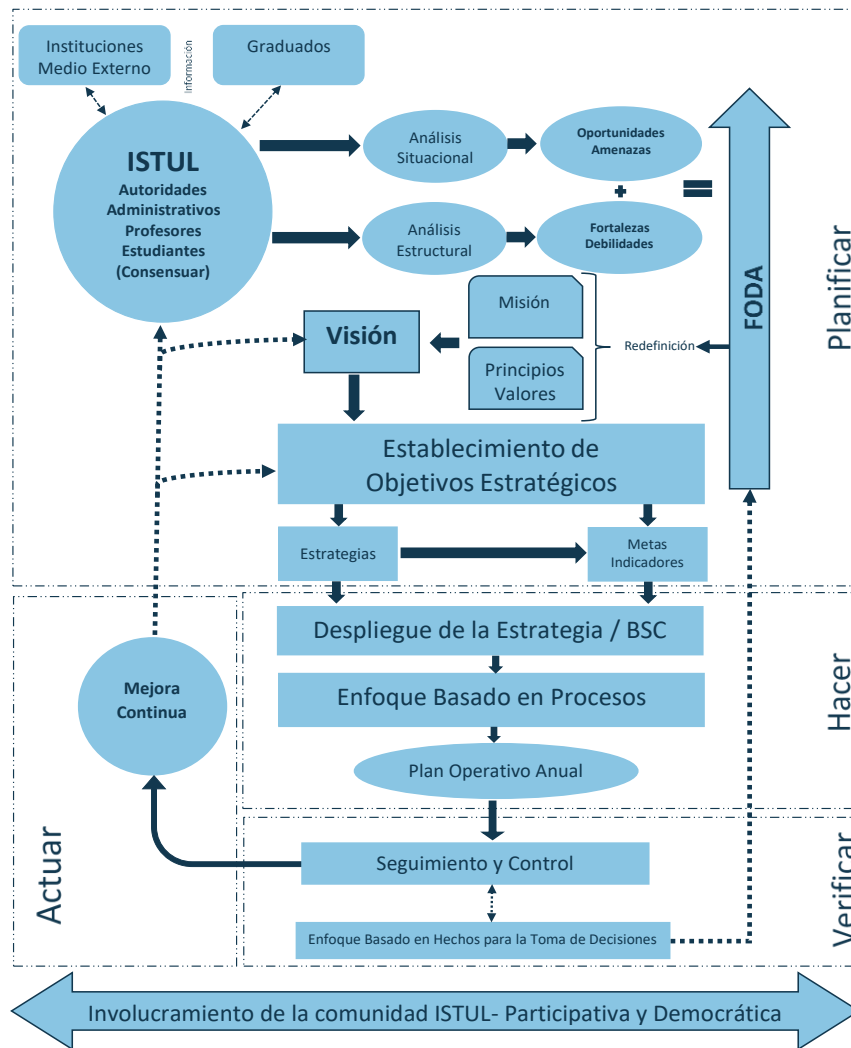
Instituciones Medio Externo

Información

Graduados

ISTUL
Autoridades
Administrativos
Profesores
Estudiantes
(Consensuar)

Análisis Situacional

Oportunidades Amenazas

+

Análisis Estructural

Fortalezas Debilidades

=

FODA

Planificar

Misión

Visión

Principios Valores

Redefinición

Establecimiento de Objetivos Estratégicos

Estrategias

Metas Indicadores

Despliegue de la Estrategia / BSC

Enfoque Basado en Procesos

Plan Operativo Anual

Hacer

Mejora Continua

Actuar

Seguimiento y Control

Enfoque Basado en Hechos para la Toma de Decisiones

Verificar

Involucramiento de la comunidad ISTUL- Participativa y Democrática